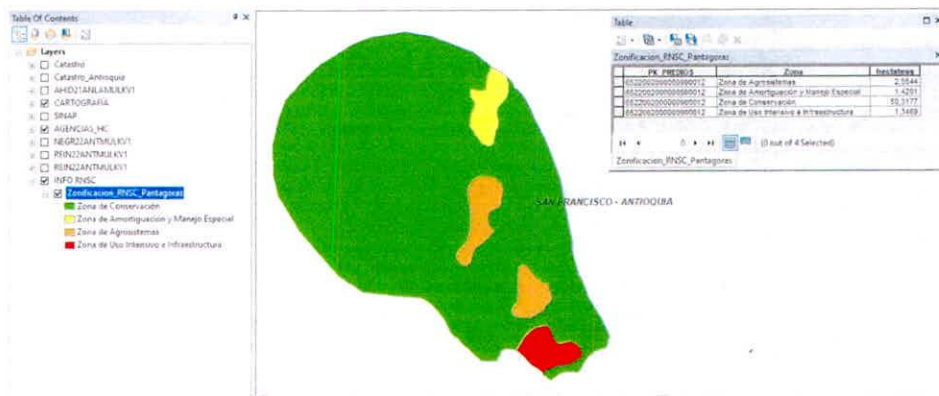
Table Of Contents

Layers
Catastro
Catastro_Antioquia
AHID21ANLAMULKV1
CARTOGRAFIA
SINAP
AGENCIAS_HC
NEGR22ANTMULKV1
REIN22ANTMULKV1
RSIN22ANTMULKV1
INFO RNSC
Zonificacion_RNSC_Pantagoras
Zona de Conservación
Zona de Amortiguación y Manejo Especial
Zona de Agrosistemas
Zona de Uso Intensivo e Infraestructura

SAN FRANCISCO - ANTIOQUIA

Table

Zonificacion_RNSC_Pantagoras

| PK_PREDIOS | Zona | hectareas |
|---|---|---|
| 652200200000900012 | Zona de Agrosistemas | 2,5544 |
| 652200200000900012 | Zona de Amortiguación y Manejo Especial | 1,4291 |
| 652200200000900012 | Zona de Conservación | 50,3177 |
| 652200200000900012 | Zona de Uso Intensivo e Infraestructura | 1,1469 |

(0 out of 4 Selected)

Zonificacion_RNSC_Pantagoras